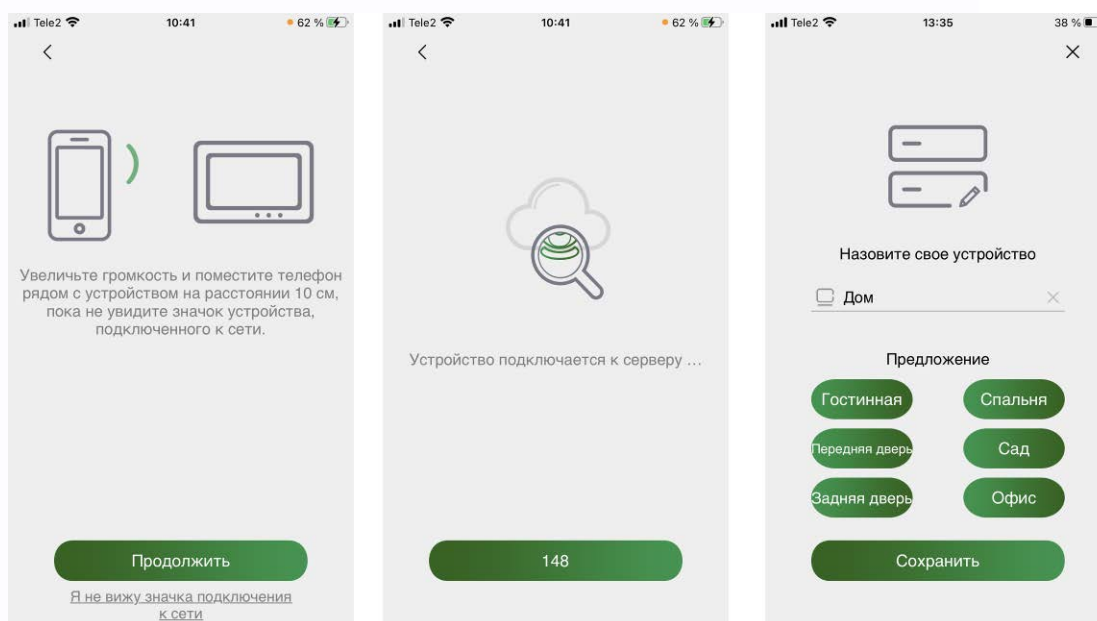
Tele2 10:41 62 %

<

Увеличьте громкость и поместите телефон рядом с устройством на расстоянии 10 см, пока не увидите значок устройства, подключенного к сети.

Продолжить

Я не вижу значка подключения к сети

Tele2 10:41 62 %

<

Устройство подключается к серверу ...

148

Tele2 13:35 38 %

×

Назовите свое устройство

Дом

Предложение

Гостинная

Спальня

Передняя дверь

Сад

Задняя дверь

Офис

Сохранить